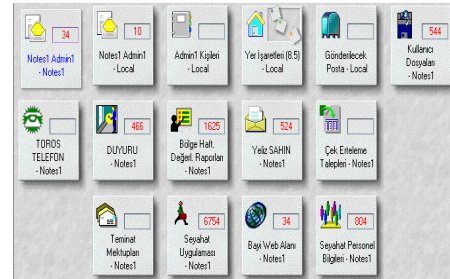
34
Notes1 Admin1 - Notes1

10
Notes1 Admin1 - Local

Admin1 Kişileri - Local

Yer İşaretleri (8.5) - Local

Gönderilecek Posta - Local

544
Kullanıcı Dosyaları - Notes1

TOROS TELEFON - Notes1

466
DUYURU - Notes1

1625
Bölge Haft. Değerl. Raporları - Notes1

524
Yeliz ŞAHİN - Notes1

Çek Erteleme Talepleri - Notes1

Teminat Mektupları - Notes1

6754
Seyahat Uygulaması - Notes1

34
Bayi Web Alanı - Notes1

804
Seyahat Personel Bilgileri - Notes1